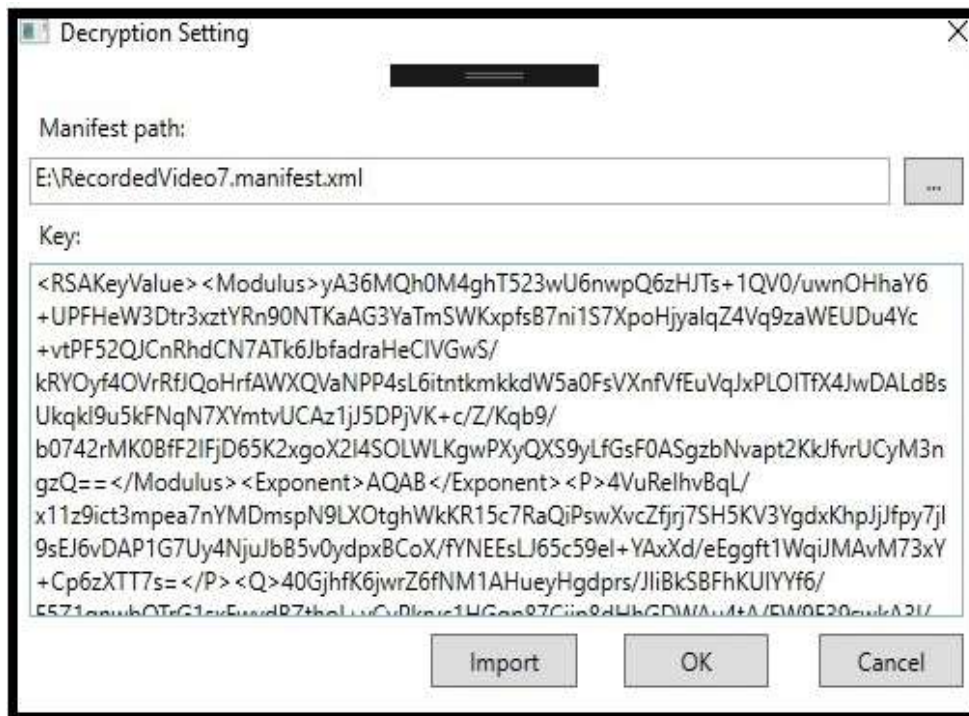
Decryption Setting

Manifest path:

E:\RecordedVideo7.manifest.xml

...

Key:

<RSAKeyValue><Modulus>yA36MQh0M4ghT523wU6nwpQ6zHJTs+1QV0/uwnOHhaY6+UPFHeW3Dtr3xztYRn90NTKaAG3YaTmSWKxpfsB7ni1S7XpoHjyalqZ4Vq9zaWEUDu4Yc+vtPF52QJCnRhdCN7ATk6JbfadraHeCIVGwS/kRYOyf4OVrRfJQoHrfAWXQVaNPP4sL6itntkmkkdW5a0FsVXnfVfEuVqJxPLOITfX4JwDALdBsUkqkI9u5kFNqN7XYmtvUCAz1jJ5DPjVK+c/Z/Kqb9/b0742rMK0BfF2IFjD65K2xgoX2I4SOLWLKgwPXyQXS9yLfGsF0ASgzbNvapt2KkJfvrUCyM3ngzQ==</Modulus><Exponent>AQAB</Exponent><P>4VuRelhvBqL/x11z9ict3mpea7nYMDmspN9LXOtghWkKR15c7RaQiPswXvcZfjrj7SH5KV3YgdxKhpJjJfpy7jI9sEJ6vDAP1G7Uy4NjuJbB5v0ydpxBCoX/fYNEEsLJ65c59el+YAxXd/eEggft1WqiJMAvM73xY+Cp6zXTT7s=</P><Q>40GjhfK6jwrZ6fNM1AHueyHgdprs/JliBkSBFhKUIYYf6/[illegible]

Import

OK

Cancel